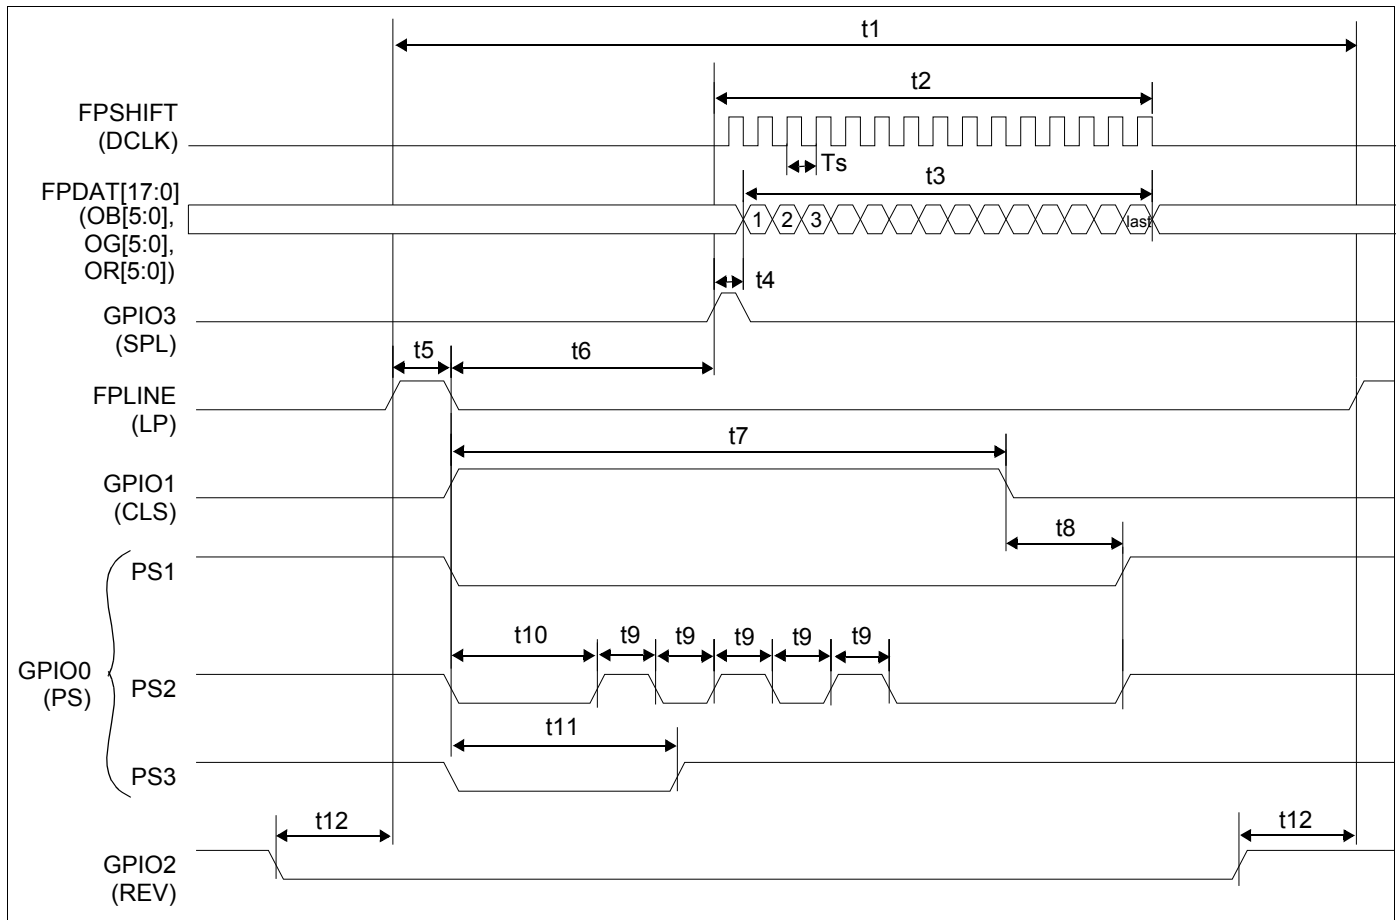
t1

t2

FPSHIFT
(DCLK)

Ts

t3

FPDAT[17:0]
(OB[5:0],
OG[5:0],
OR[5:0])

1 2 3 last

t4

GPIO3
(SPL)

t5

t6

FPLINE
(LP)

t7

GPIO1
(CLS)

t8

PS1

t10 t9 t9 t9 t9 t9

GPIO0
(PS)

PS2

t11

PS3

t12

t12

GPIO2
(REV)